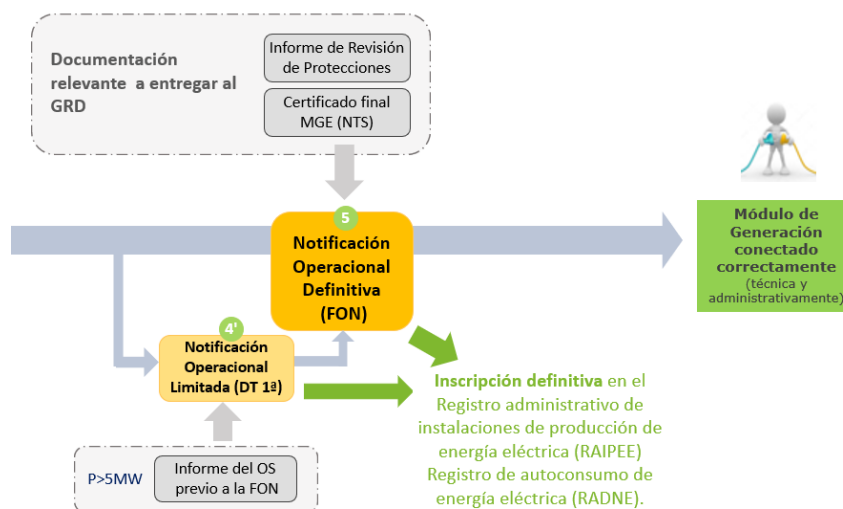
Documentación relevante a entregar al GRD

Informe de Revisión de Protecciones

Certificado final MGE (NTS)

5

Notificación Operacional Definitiva (FON)

Módulo de Generación conectado correctamente (técnica y administrativamente)

4'

Notificación Operacional Limitada (DT 1ª)

Inscripción definitiva en el Registro administrativo de instalaciones de producción de energía eléctrica (RAIPEE) Registro de autoconsumo de energía eléctrica (RADNE).

P>5MW

Informe del OS previo a la FON